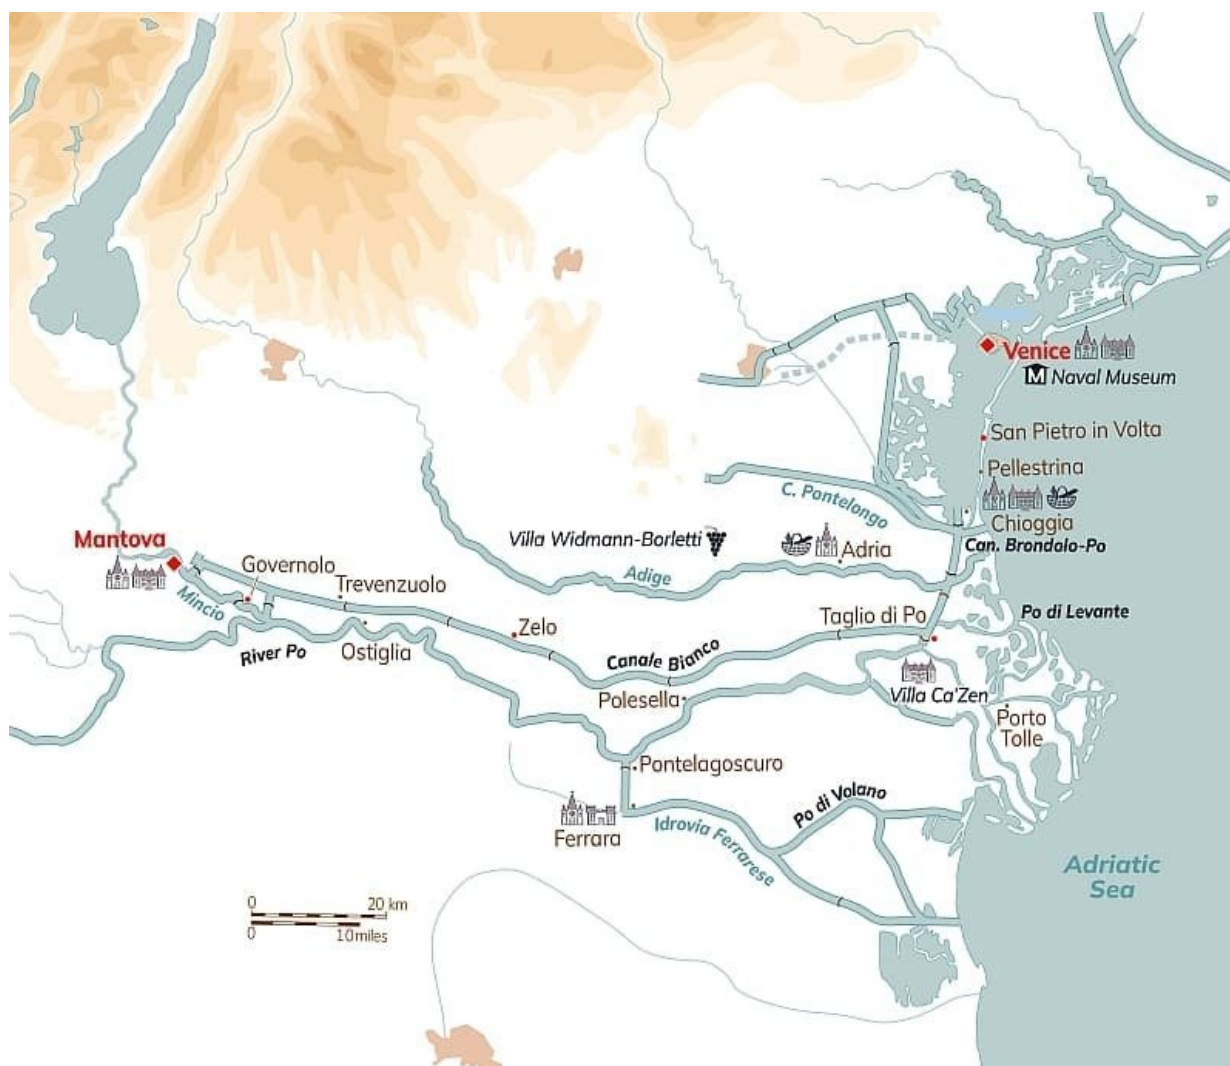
Venice
M Naval Museum
San Pietro in Volta
Pellestrina
C. Pontelongo
Chioggia
Villa Widmann-Borletti
Adria
Can. Brondolo-Po
Mantova
Governolo
Trevenzuolo
Adige
Po di Levante
Mincio
Zelo
Taglio di Po
River Po
Ostiglia
Canale Bianco
Polesella
Villa Ca'Zen
Porto Tolle
Pontelagoscuro
Po di Volano
Ferrara
Idrovia Ferrarese
Adriatic Sea
0 20 km
0 10 miles